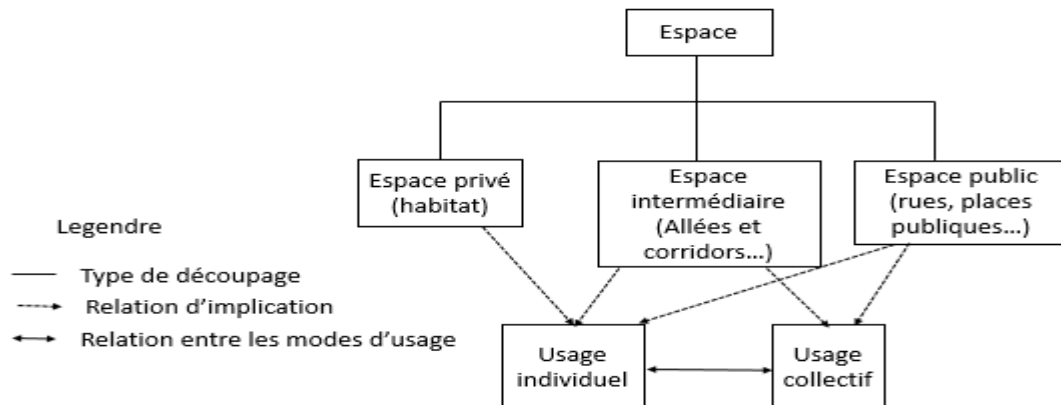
Espace

Espace privé (habitat)

Espace intermédiaire (Allées et corridors…)

Espace public (rues, places publiques…)

Legendre

Type de découpage

Relation d’implication

Relation entre les modes d’usage

Usage individuel

Usage collectif